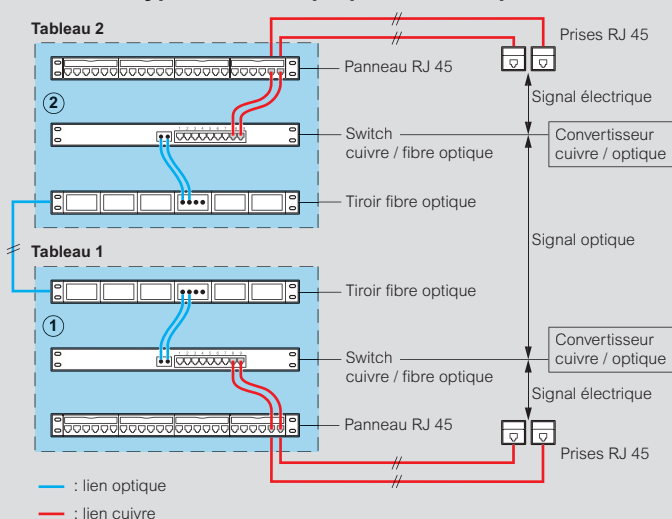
Tableau 2

Prises RJ 45

Panneau RJ 45

2

Signal électrique

Switch cuivre / fibre optique

Convertisseur cuivre / optique

Tiroir fibre optique

Tableau 1

Signal optique

Tiroir fibre optique

1

Switch cuivre / fibre optique

Convertisseur cuivre / optique

Signal électrique

Panneau RJ 45

Prises RJ 45

: lien optique

: lien cuivre